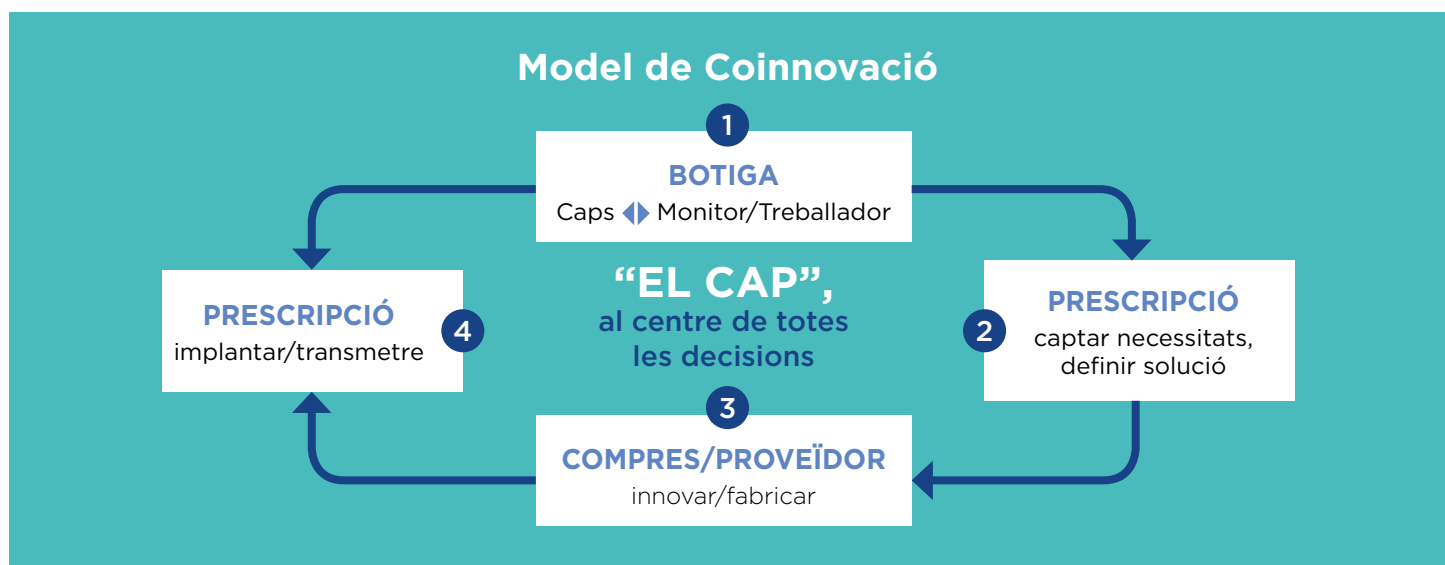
Model de Coinnovació

1

BOTIGA
Caps ◀▶ Monitor/Treballador

4

PRESCRIPCIÓ
implantar/transmetre

"EL CAP",
al centre de totes les decisions

2

PRESCRIPCIÓ
captar necessitats, definir solució

3

COMPRES/PROVEÏDOR
innovar/fabricar